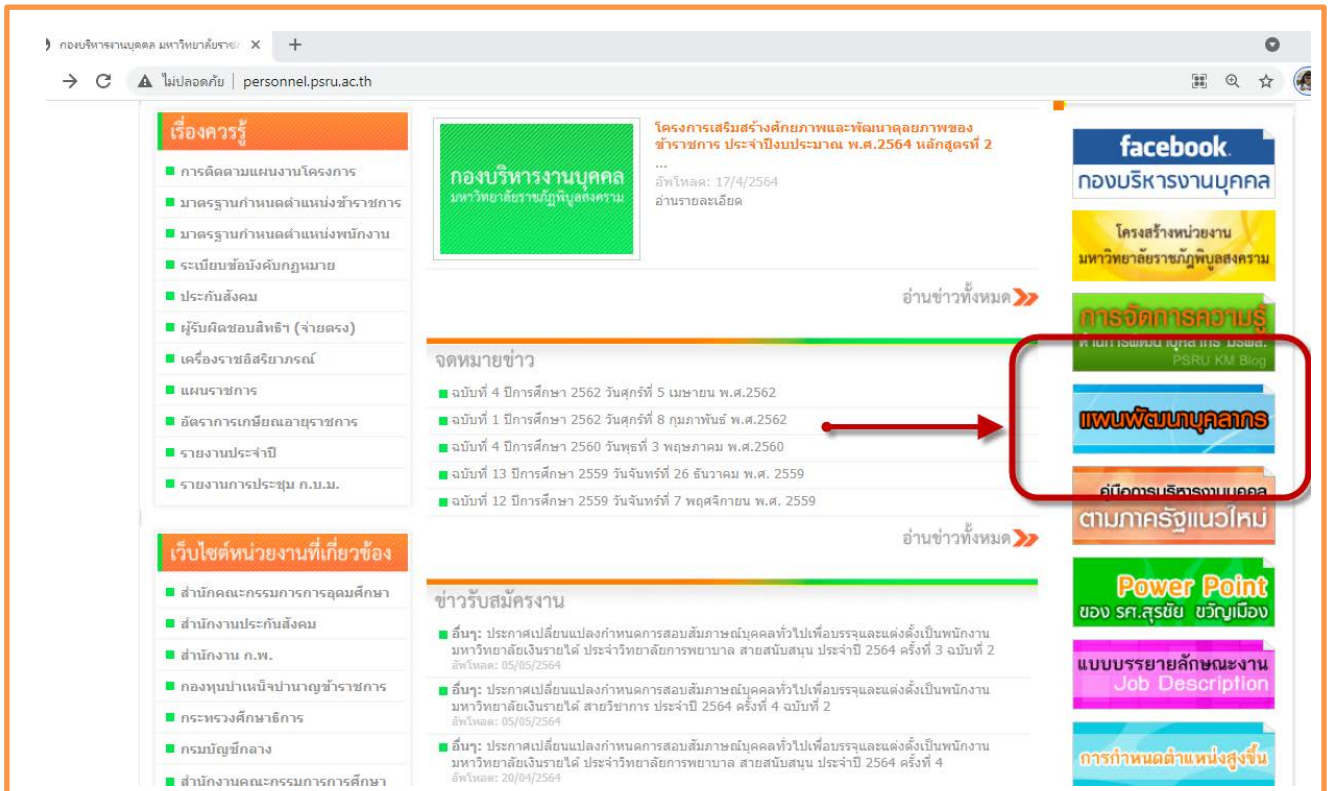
กองบริหารงานบุคคล มหาวิทยาลัยราช ×
+

ไม่ปลอดภัย | personnel.psru.ac.th

เรื่องควรรู้
การติดตามแผนงานโครงการ
มาตรฐานกำหนดตำแหน่งข้าราชการ
มาตรฐานกำหนดตำแหน่งพนักงาน
ระเบียบข้อบังคับกฎหมาย
ประกันสังคม
ผู้รับผิดชอบสิทธิฯ (จ่ายตรง)
เครื่องราชอิสริยาภรณ์
แผนราชการ
อัตราการเกษียณอายุราชการ
รายงานประจำปี
รายงานการประชุม ก.บ.ม.

เว็บไซต์หน่วยงานที่เกี่ยวข้อง
สำนักคณะกรรมการการอุดมศึกษา
สำนักงานประกันสังคม
สำนักงาน ก.พ.
กองทุนบำเหน็จบำนาญข้าราชการ
กระทรวงศึกษาธิการ
กรมบัญชีกลาง
สำนักงานคณะกรรมการการศึกษา

กองบริหารงานบุคคล
มหาวิทยาลัยราชภัฏพิบูลสงคราม

โครงการเสริมสร้างศักยภาพและพัฒนาคุณภาพของข้าราชการ ประจำปีงบประมาณ พ.ศ.2564 หลักสูตรที่ 2
...
อัพโหลด: 17/4/2564
อ่านรายละเอียด

อ่านข่าวทั้งหมด

จดหมายข่าว
ฉบับที่ 4 ปีการศึกษา 2562 วันศุกร์ที่ 5 เมษายน พ.ศ.2562
ฉบับที่ 1 ปีการศึกษา 2562 วันศุกร์ที่ 8 กุมภาพันธ์ พ.ศ.2562
ฉบับที่ 4 ปีการศึกษา 2560 วันพุธที่ 3 พฤษภาคม พ.ศ.2560
ฉบับที่ 13 ปีการศึกษา 2559 วันจันทร์ที่ 26 ธันวาคม พ.ศ. 2559
ฉบับที่ 12 ปีการศึกษา 2559 วันจันทร์ที่ 7 พฤศจิกายน พ.ศ. 2559

อ่านข่าวทั้งหมด

ข่าวรับสมัครงาน
อื่นๆ: ประกาศเปลี่ยนแปลงกำหนดการสอบสัมภาษณ์บุคคลทั่วไปเพื่อบรรจุและแต่งตั้งเป็นพนักงานมหาวิทยาลัยเงินรายได้ ประจำวิทยาลัยการพยาบาล สายสนับสนุน ประจำปี 2564 ครั้งที่ 3 ฉบับที่ 2
อัพโหลด: 05/05/2564
อื่นๆ: ประกาศเปลี่ยนแปลงกำหนดการสอบสัมภาษณ์บุคคลทั่วไปเพื่อบรรจุและแต่งตั้งเป็นพนักงานมหาวิทยาลัยเงินรายได้ สายวิชาการ ประจำปี 2564 ครั้งที่ 4 ฉบับที่ 2
อัพโหลด: 05/05/2564
อื่นๆ: ประกาศเปลี่ยนแปลงกำหนดการสอบสัมภาษณ์บุคคลทั่วไปเพื่อบรรจุและแต่งตั้งเป็นพนักงานมหาวิทยาลัยเงินรายได้ ประจำวิทยาลัยการพยาบาล สายสนับสนุน ประจำปี 2564 ครั้งที่ 4
อัพโหลด: 20/04/2564

facebook.
กองบริหารงานบุคคล
โครงสร้างหน่วยงาน
มหาวิทยาลัยราชภัฏพิบูลสงคราม
การจัดการความรู้
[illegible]
PSRU KM Blog
แผนพัฒนาบุคลากร
คู่มือการบริหารงานบุคคล
ตามภาครัฐแนวใหม่
Power Point
ของ รศ.สุรชัย ขวัญเมือง
แบบบรรยายลักษณะงาน
Job Description
การกำหนดตำแหน่งสูงขึ้น